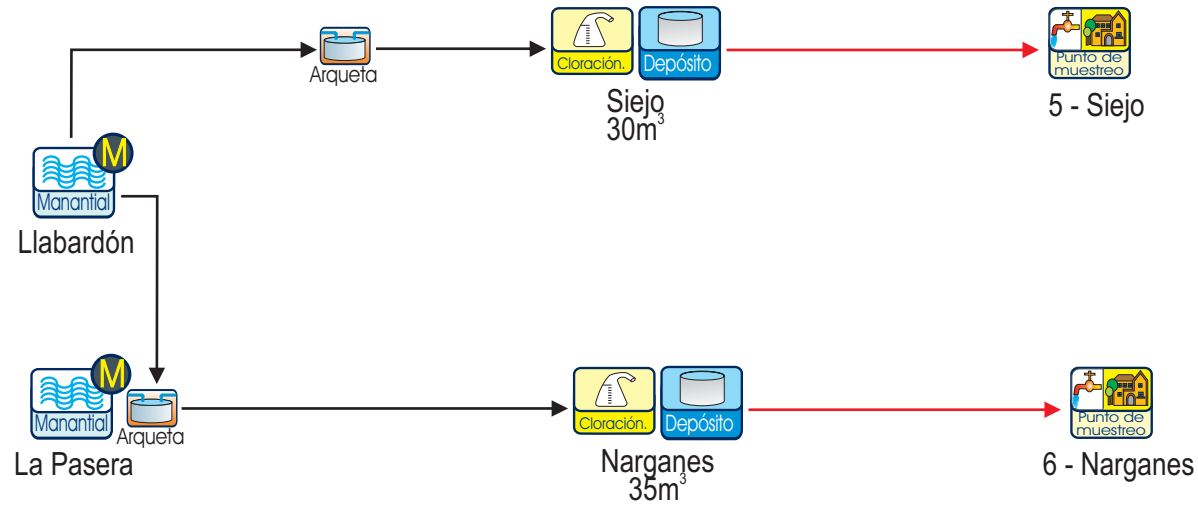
Arqueta

Cloración.

Depósito

Siejo
$30m^3$

Punto de muestreo

5 - Siejo

M

Manantial

Llabardón

M

Manantial

Arqueta

La Pasera

Cloración.

Depósito

Narganes
$35m^3$

Punto de muestreo

6 - Narganes